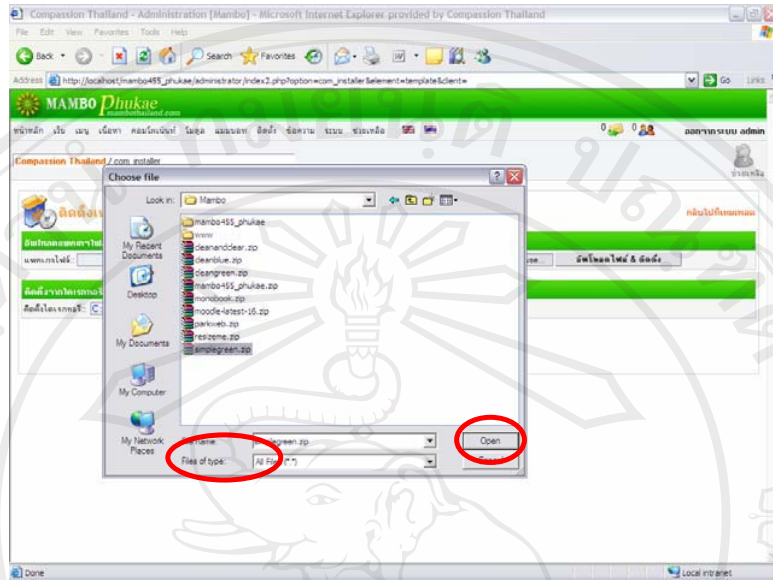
Compassion Thailand - Administration [Mambo] - Microsoft Internet Explorer provided by Compassion Thailand

File Edit View Favorites Tools Help

Back Search Favorites

Address http://localhost/mambo455_phukae/administrator/index2.php?option=com_installer&element=template&client=

Go Links

MAMBO Phukae

mambothailand.com

หน้าหลัก เว็บ เมนู เนื้อหา คอมโพเน้นท์ โมดูล แมมบอท ติดตั้ง ข้อความ ระบบ ช่วยเหลือ

0 0

ออกจากระบบ admin

Compassion Thailand / com_installer

ช่วยเหลือ

ติดตั้ง

กลับไปที่เทมเพลต

อัพโหลดแพคเกจไฟล์

แพคเกจไฟล์ :

อัพโหลดไฟล์ & ติดตั้ง

ติดตั้งจากไดเรกทอรี่

ติดตั้งไดเรกทอรี่ : C:

Choose file

Look in: Mambo

mambo455_phukae
www
cleanandclear.zip
cleanblue.zip
cleangreen.zip
mambo455_phukae.zip
monobook.zip
moodle-latest-16.zip
parkweb.zip
resizeme.zip
simplegreen.zip

My Recent Documents

Desktop

My Documents

My Computer

My Network Places

File name: simplegreen.zip

Files of type: All Files (*.*)

Open

Cancel

Done

Local intranet